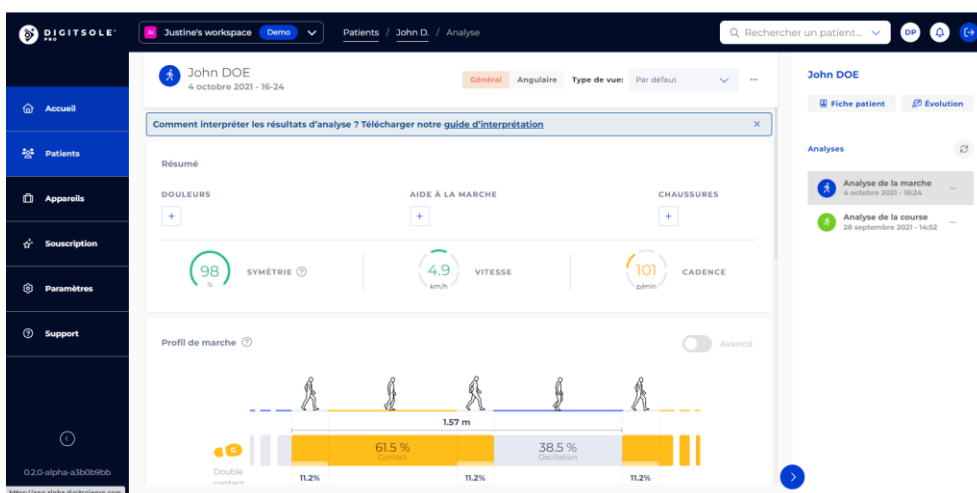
DIGITSOLE PRO

Ju Justine's workspace Demo

Patients / John D. / Analyse

Recherche un patient...

DP

Accueil

Patients

Appareils

Souscription

Paramètres

Support

0.2.0-alpha-a3b0b9bb

John DOE
4 octobre 2021 - 16-24

Général Angulaire Type de vue: Par défaut ...

Comment interpréter les résultats d'analyse ? Télécharger notre guide d'interprétation ×

Résumé

DOULEURS +

AIDE À LA MARCHE +

CHAUSSURES +

98 % SYMÉTRIE

4.9 km/h VITESSE

101 p/min CADENCE

Profil de marche

Avancé

1.57 m

D

G

Double contact

61.5 % Contact

38.5 % Oscillation

11.2%

11.2%

11.2%

John DOE

Fiche patient

Évolution

Analyses

Analyse de la marche
4 octobre 2021 - 16:24

Analyse de la course
28 septembre 2021 - 14:52